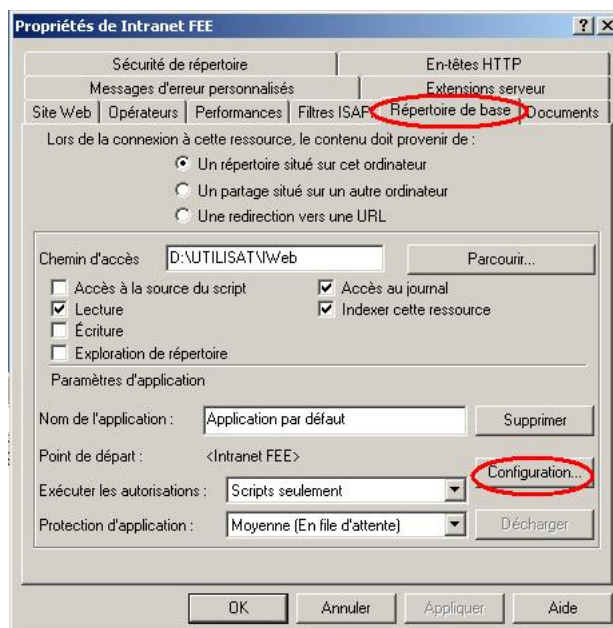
Propriétés de Intranet FEE

?X

Sécurité de répertoire
En-têtes HTTP
Messages d'erreur personnalisés
Extensions serveur
Site Web | Opérateurs | Performances | Filtres ISAPI | Répertoire de base | Documents

Lors de la connexion à cette ressource, le contenu doit provenir de :

Un répertoire situé sur cet ordinateur
Un partage situé sur un autre ordinateur
Une redirection vers une URL

Chemin d'accès D:\UTILISAT\IWeb Parcourir...

Accès à la source du script
Accès au journal
Lecture
Indexer cette ressource
Écriture
Exploration de répertoire

Paramètres d'application

Nom de l'application : Application par défaut Supprimer

Point de départ : <Intranet FEE>

Configuration...

Exécuter les autorisations : Scripts seulement

Protection d'application : Moyenne (En file d'attente) Décharger

OK Annuler Appliquer Aide